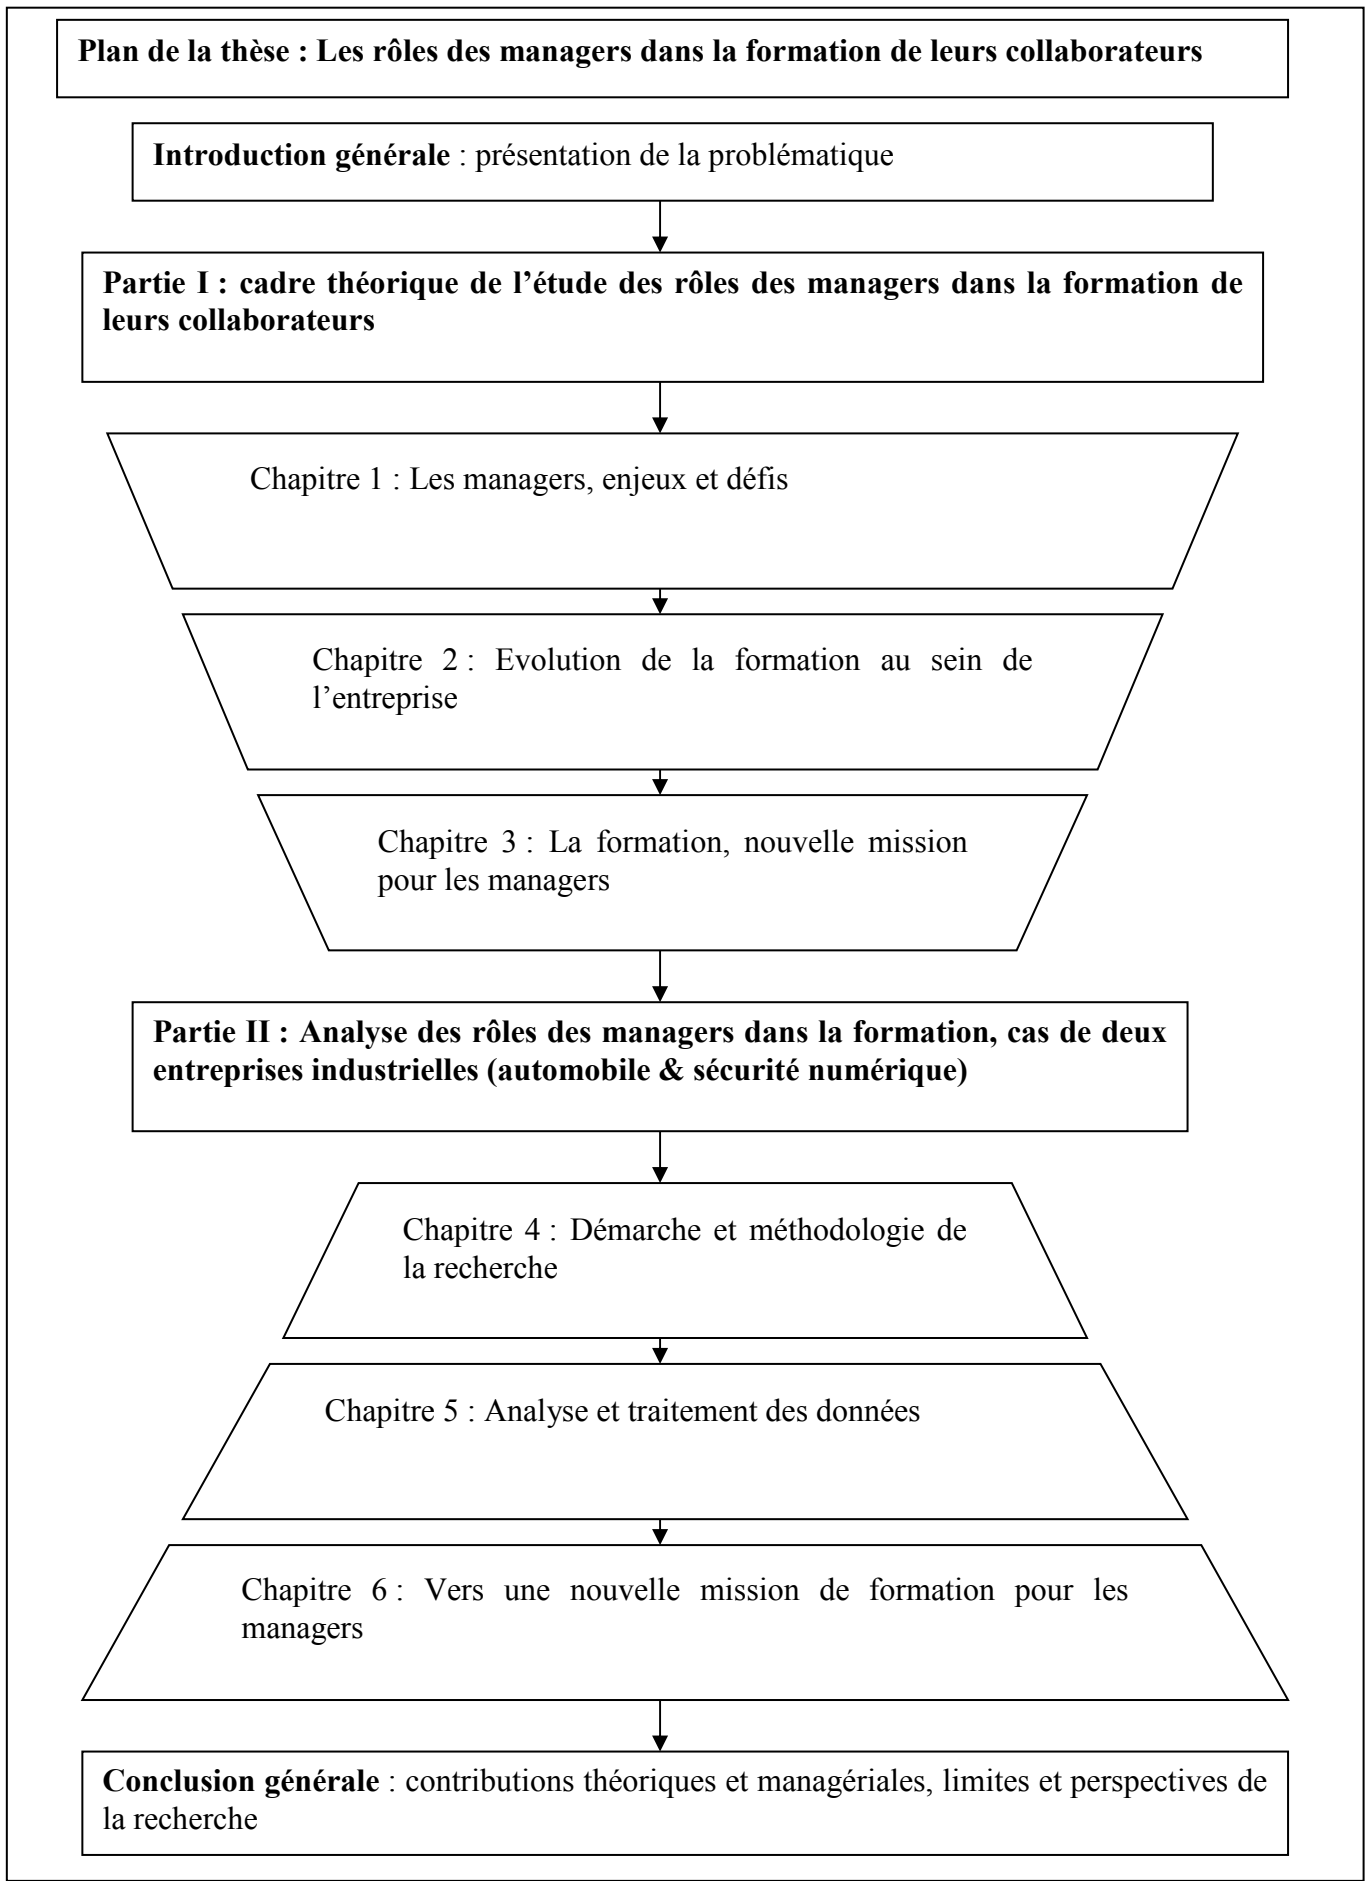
Plan de la thèse : Les rôles des managers dans la formation de leurs collaborateurs

Introduction générale : présentation de la problématique

Partie I : cadre théorique de l’étude des rôles des managers dans la formation de leurs collaborateurs

Chapitre 1 : Les managers, enjeux et défis

Chapitre 2 : Evolution de la formation au sein de l’entreprise

Chapitre 3 : La formation, nouvelle mission pour les managers

Partie II : Analyse des rôles des managers dans la formation, cas de deux entreprises industrielles (automobile & sécurité numérique)

Chapitre 4 : Démarche et méthodologie de la recherche

Chapitre 5 : Analyse et traitement des données

Chapitre 6 : Vers une nouvelle mission de formation pour les managers

Conclusion générale : contributions théoriques et managériales, limites et perspectives de la recherche